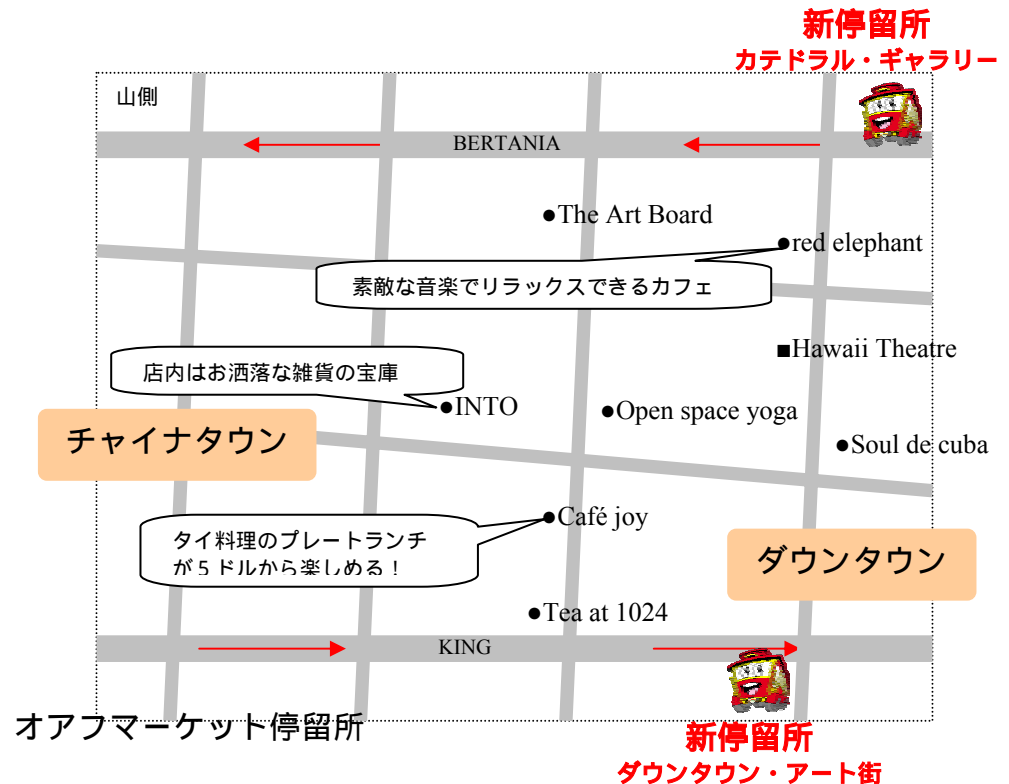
新停留所
カテドラル・ギャラリー

山側

BERTANIA

●The Art Board

●red elephant

素敵な音楽でリラックスできるカフェ

■Hawaii Theatre

店内はお洒落な雑貨の宝庫

●INTO

●Open space yoga

チャイナタウン

●Soul de cuba

●Café joy

タイ料理のプレートランチが５ドルから楽しめる！

ダウンタウン

●Tea at 1024

KING

オアフマーケット停留所

新停留所
ダウンタウン・アート街